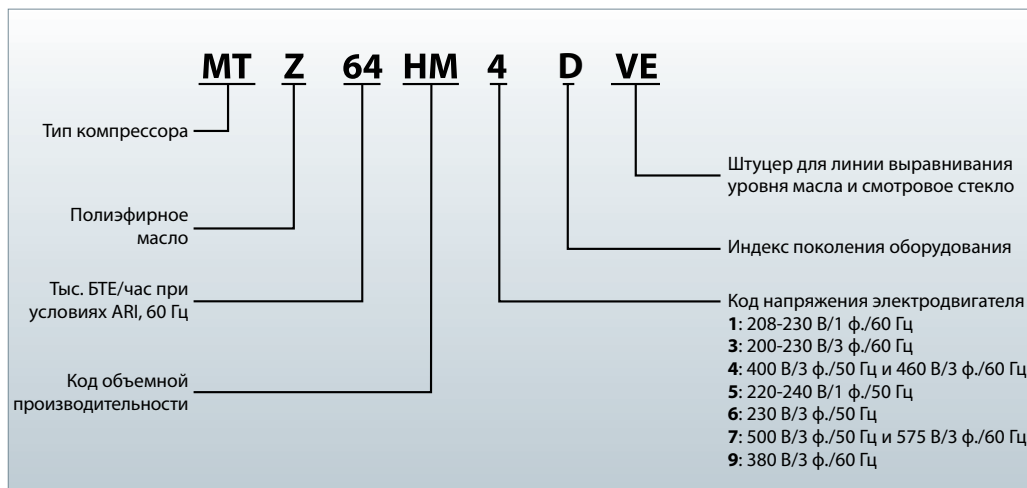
MT Z 64 HM 4 D VE

Тип компрессора

Полиэфирное масло

Тыс. БТЕ/час при условиях ARI, 60 Гц

Код объемной производительности

Штуцер для линии выравнивания уровня масла и смотровое стекло

Индекс поколения оборудования

Код напряжения электродвигателя
1: 208-230 В/1 ф./60 Гц
3: 200-230 В/3 ф./60 Гц
4: 400 В/3 ф./50 Гц и 460 В/3 ф./60 Гц
5: 220-240 В/1 ф./50 Гц
6: 230 В/3 ф./50 Гц
7: 500 В/3 ф./50 Гц и 575 В/3 ф./60 Гц
9: 380 В/3 ф./60 Гц